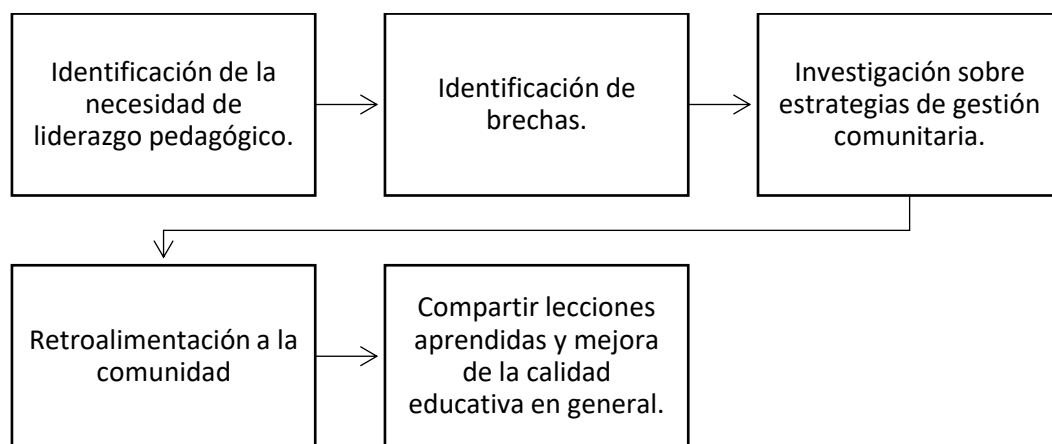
Identificación de la necesidad de liderazgo pedagógico.

Identificación de brechas.

Investigación sobre estrategias de gestión comunitaria.

Retroalimentación a la comunidad

Compartir lecciones aprendidas y mejora de la calidad educativa en general.